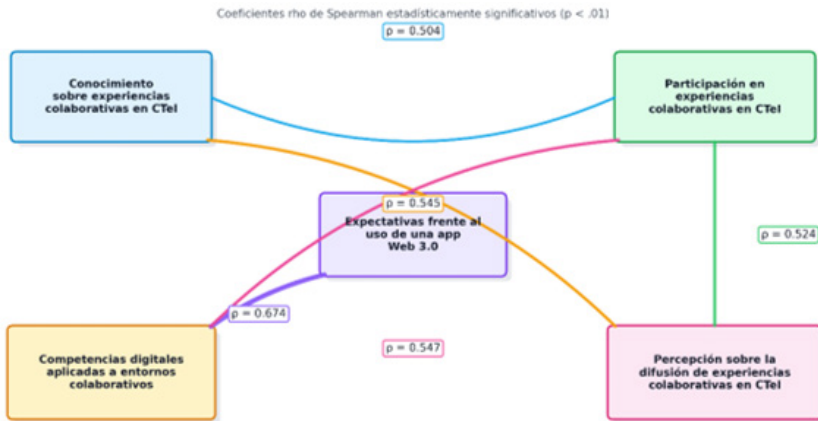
Coeficientes rho de Spearman estadísticamente significativos (p < .01)

ρ = 0.504

Conocimiento sobre experiencias colaborativas en CTeI

Participación en experiencias colaborativas en CTeI

ρ = 0.545

Expectativas frente al uso de una app Web 3.0

ρ = 0.524

ρ = 0.674

ρ = 0.547

Competencias digitales aplicadas a entornos colaborativos

Percepción sobre la difusión de experiencias colaborativas en CTeI